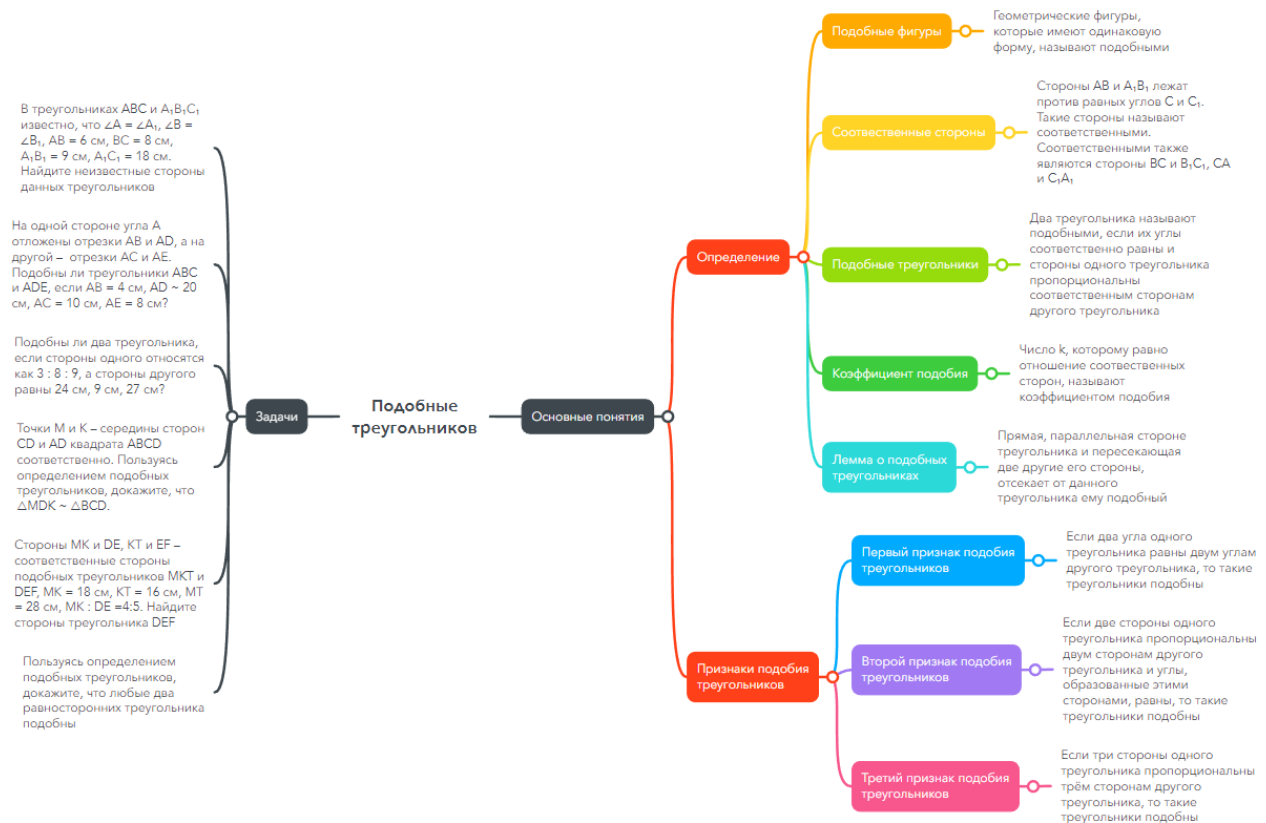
Подобные треугольников

Задачи

В треугольниках ABC и $A_1B_1C_1$ известно, что $\angle A = \angle A_1$, $\angle B = \angle B_1$, AB = 6 см, BC = 8 см, $A_1B_1$ = 9 см, $A_1C_1$ = 18 см. Найдите неизвестные стороны данных треугольников

На одной стороне угла A отложены отрезки AB и AD, а на другой – отрезки AC и AE. Подобны ли треугольники ABC и ADE, если AB = 4 см, AD ~ 20 см, AC = 10 см, AE = 8 см?

Подобны ли два треугольника, если стороны одного относятся как 3 : 8 : 9, а стороны другого равны 24 см, 9 см, 27 см?

Точки M и K – середины сторон CD и AD квадрата ABCD соответственно. Пользуясь определением подобных треугольников, докажите, что △MDK ~ △BCD.

Стороны MK и DE, KT и EF – соответственные стороны подобных треугольников MKT и DEF, MK = 18 см, KT = 16 см, MT = 28 см, MK : DE =4:5. Найдите стороны треугольника DEF

Пользуясь определением подобных треугольников, докажите, что любые два равносторонних треугольника подобны

Основные понятия

Определение

Подобные фигуры

Геометрические фигуры, которые имеют одинаковую форму, называют подобными

Соответственные стороны

Стороны AB и $A_1B_1$ лежат против равных углов C и $C_1$. Такие стороны называют соответственными. Соответственными также являются стороны BC и $B_1C_1$, CA и $C_1A_1$

Подобные треугольники

Два треугольника называют подобными, если их углы соответственно равны и стороны одного треугольника пропорциональны соответственным сторонам другого треугольника

Коэффициент подобия

Число k, которому равно отношение соответственных сторон, называют коэффициентом подобия

Лемма о подобных треугольниках

Прямая, параллельная стороне треугольника и пересекающая две другие его стороны, отсекает от данного треугольника ему подобный

Признаки подобия треугольников

Первый признак подобия треугольников

Если два угла одного треугольника равны двум углам другого треугольника, то такие треугольники подобны

Второй признак подобия треугольников

Если две стороны одного треугольника пропорциональны двум сторонам другого треугольника и углы, образованные этими сторонами, равны, то такие треугольники подобны

Третий признак подобия треугольников

Если три стороны одного треугольника пропорциональны трём сторонам другого треугольника, то такие треугольники подобны